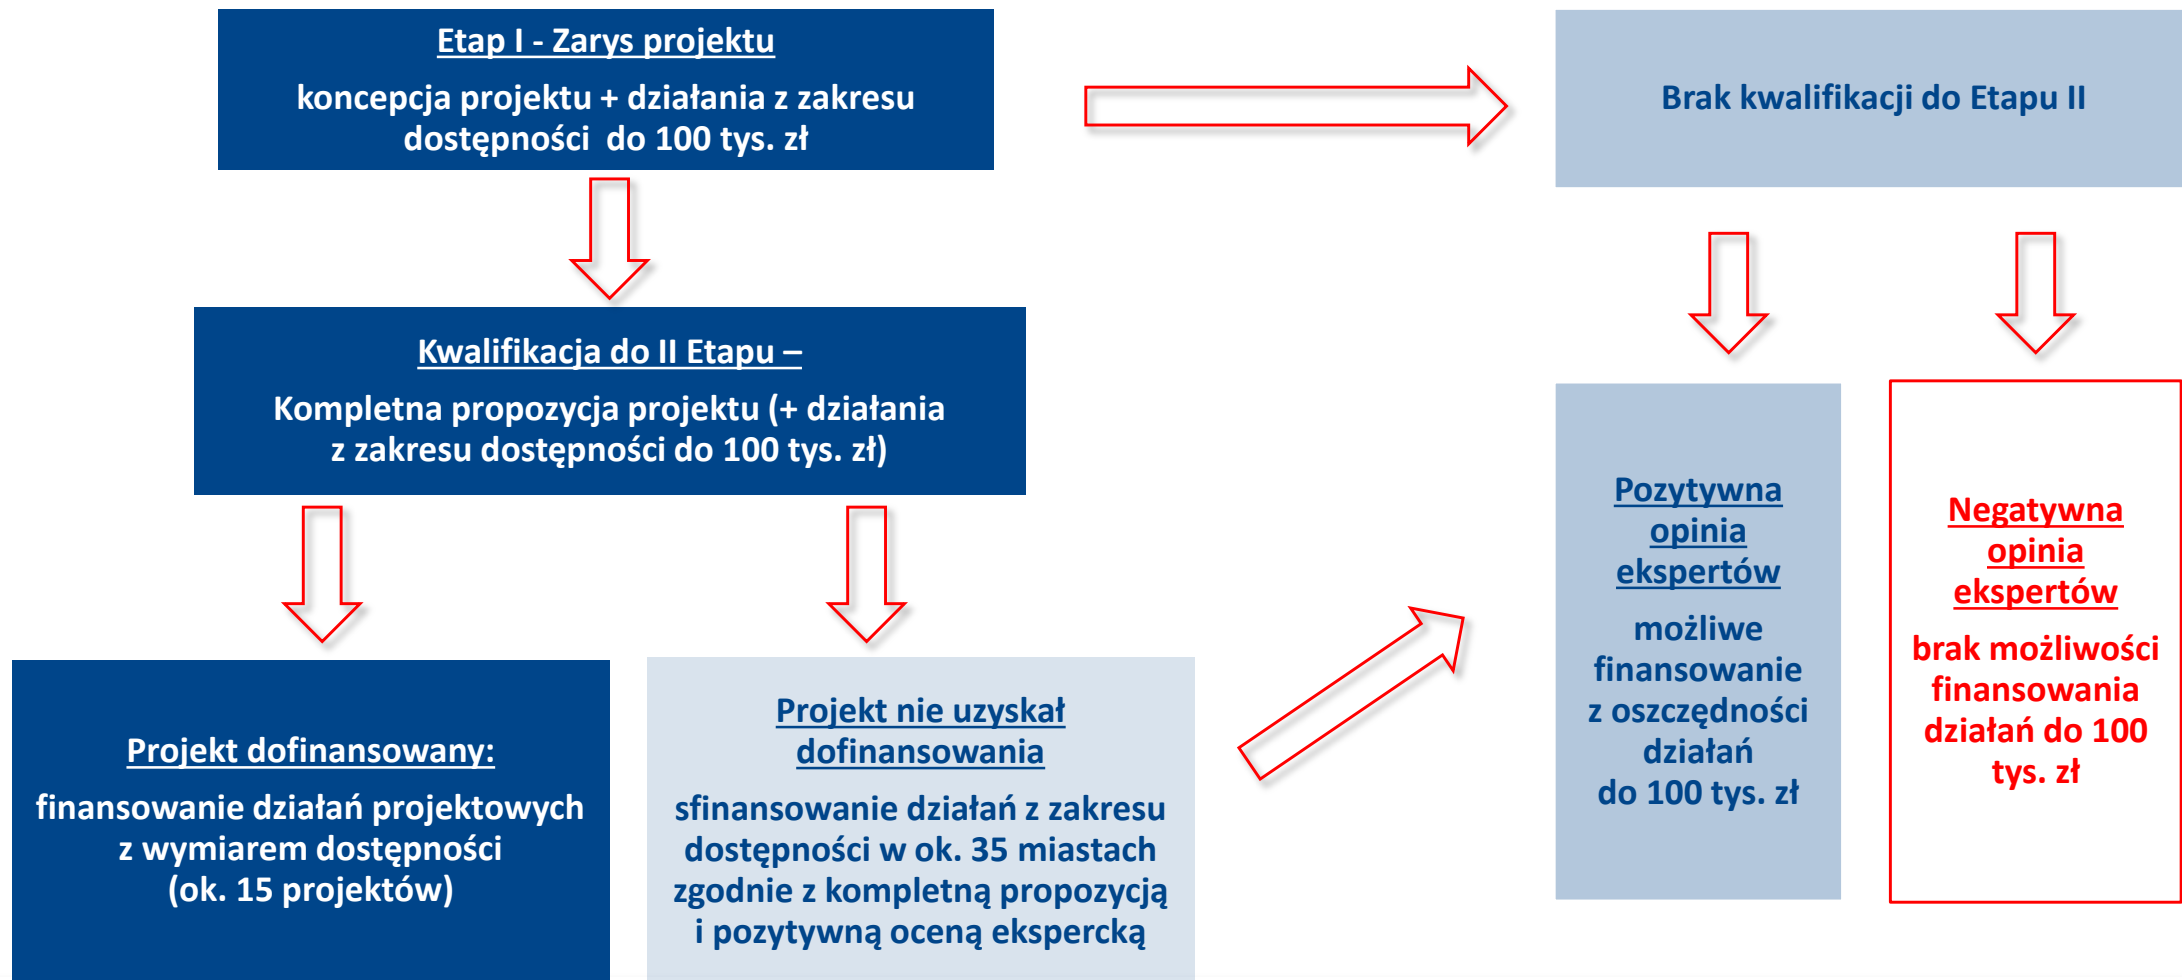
Etap I - Zarys projektu

koncepcja projektu + działania z zakresu dostępności do 100 tys. zł

Brak kwalifikacji do Etapu II

Kwalifikacja do II Etapu –

Kompletna propozycja projektu (+ działania z zakresu dostępności do 100 tys. zł)

Pozytywna opinia ekspertów

możliwe finansowanie z oszczędności działań do 100 tys. zł

Negatywna opinia ekspertów

brak możliwości finansowania działań do 100 tys. zł

Projekt dofinansowany:

finansowanie działań projektowych z wymiarem dostępności (ok. 15 projektów)

Projekt nie uzyskał dofinansowania

sfinansowanie działań z zakresu dostępności w ok. 35 miastach zgodnie z kompletną propozycją i pozytywną oceną ekspercką